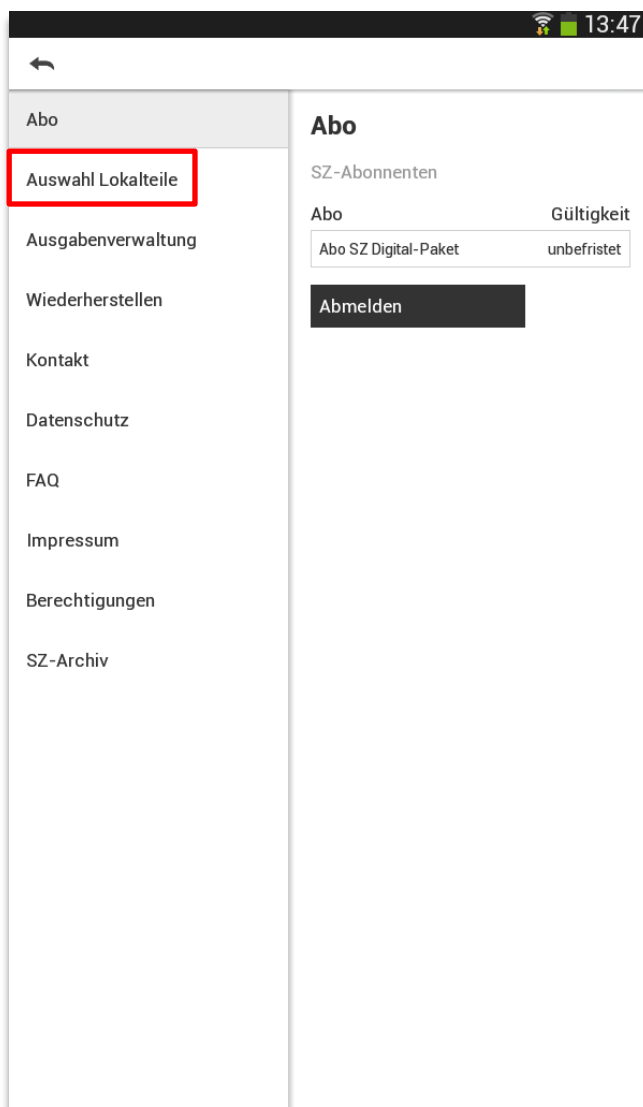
13:47

Abo
Auswahl Lokalteile
Ausgabenverwaltung
Wiederherstellen
Kontakt
Datenschutz
FAQ
Impressum
Berechtigungen
SZ-Archiv

Abo

SZ-Abonnenten

| Abo | Gültigkeit |
|---|---|
| Abo SZ Digital-Paket | unbefristet |

Abmelden